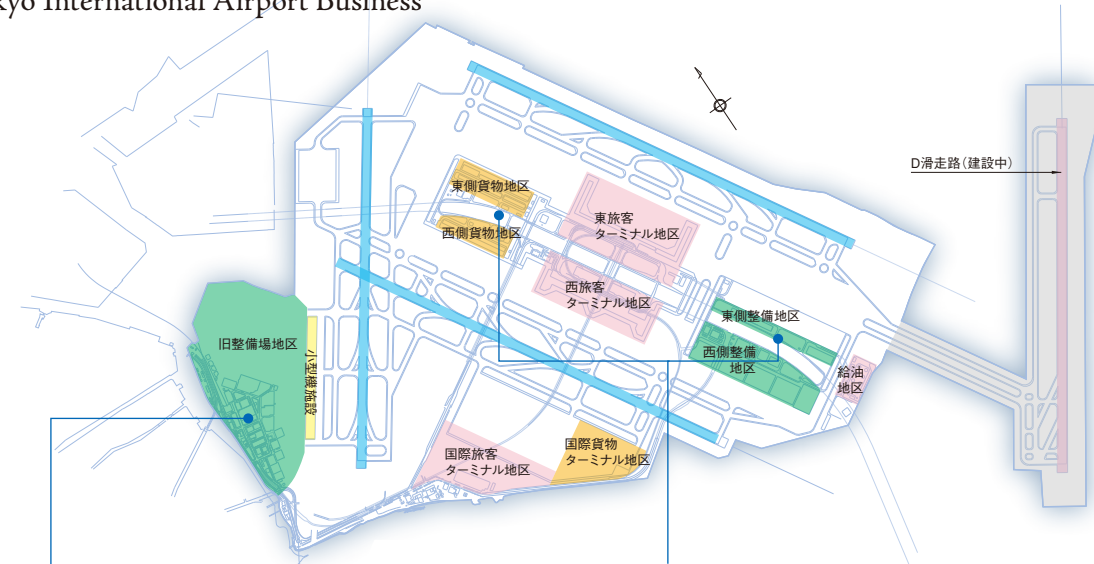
kyo International Airport Business

D滑走路(建設中)

東側貨物地区

西側貨物地区

東旅客
ターミナル地区

西旅客
ターミナル地区

東側整備地区

西側整備
地区

給油
地区

旧整備場地区

小型機施設

国際旅客
ターミナル地区

国際貨物
ターミナル地区